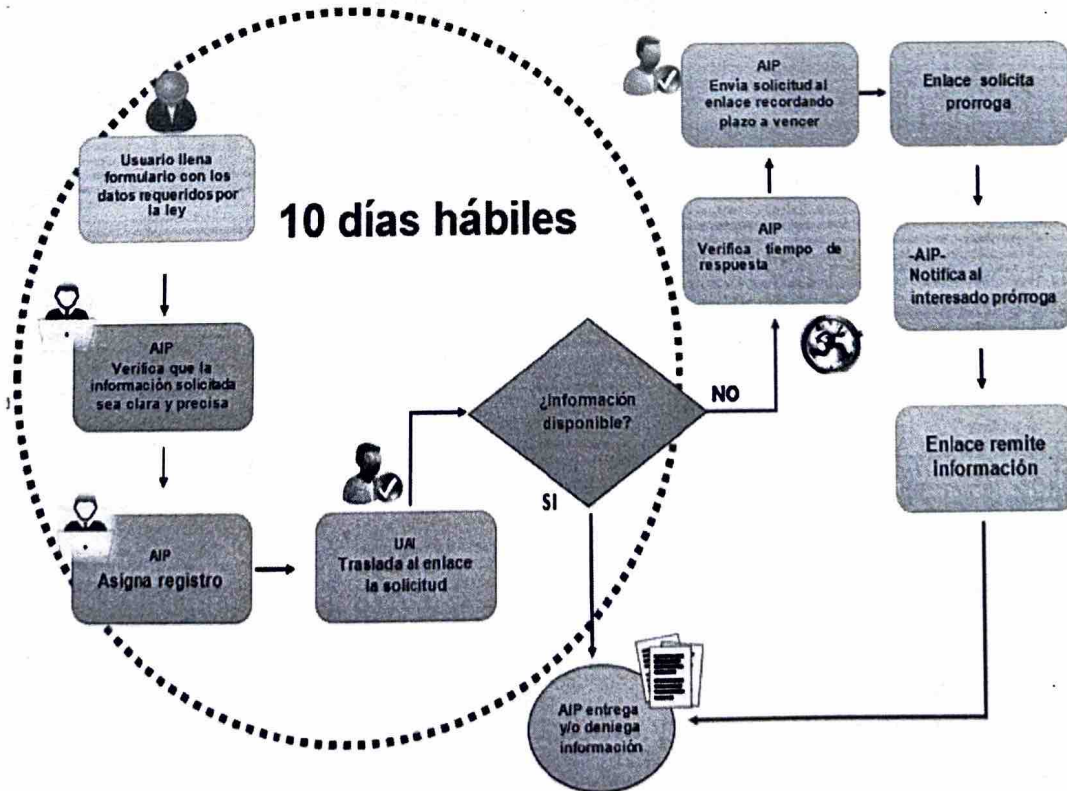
Usuario llena formulario con los datos requeridos por la ley

10 días hábiles

AIP
Verifica que la información solicitada sea clara y precisa

AIP
Asigna registro

UAI
Traslada al enlace la solicitud

¿Información disponible?

SI

NO

AIP
Verifica tiempo de respuesta

AIP
Envia solicitud al enlace recordando plazo a vencer

Enlace solicita prorroga

-AIP-
Notifica al interesado prórroga

Enlace remite información

AIP entrega y/o deniega información